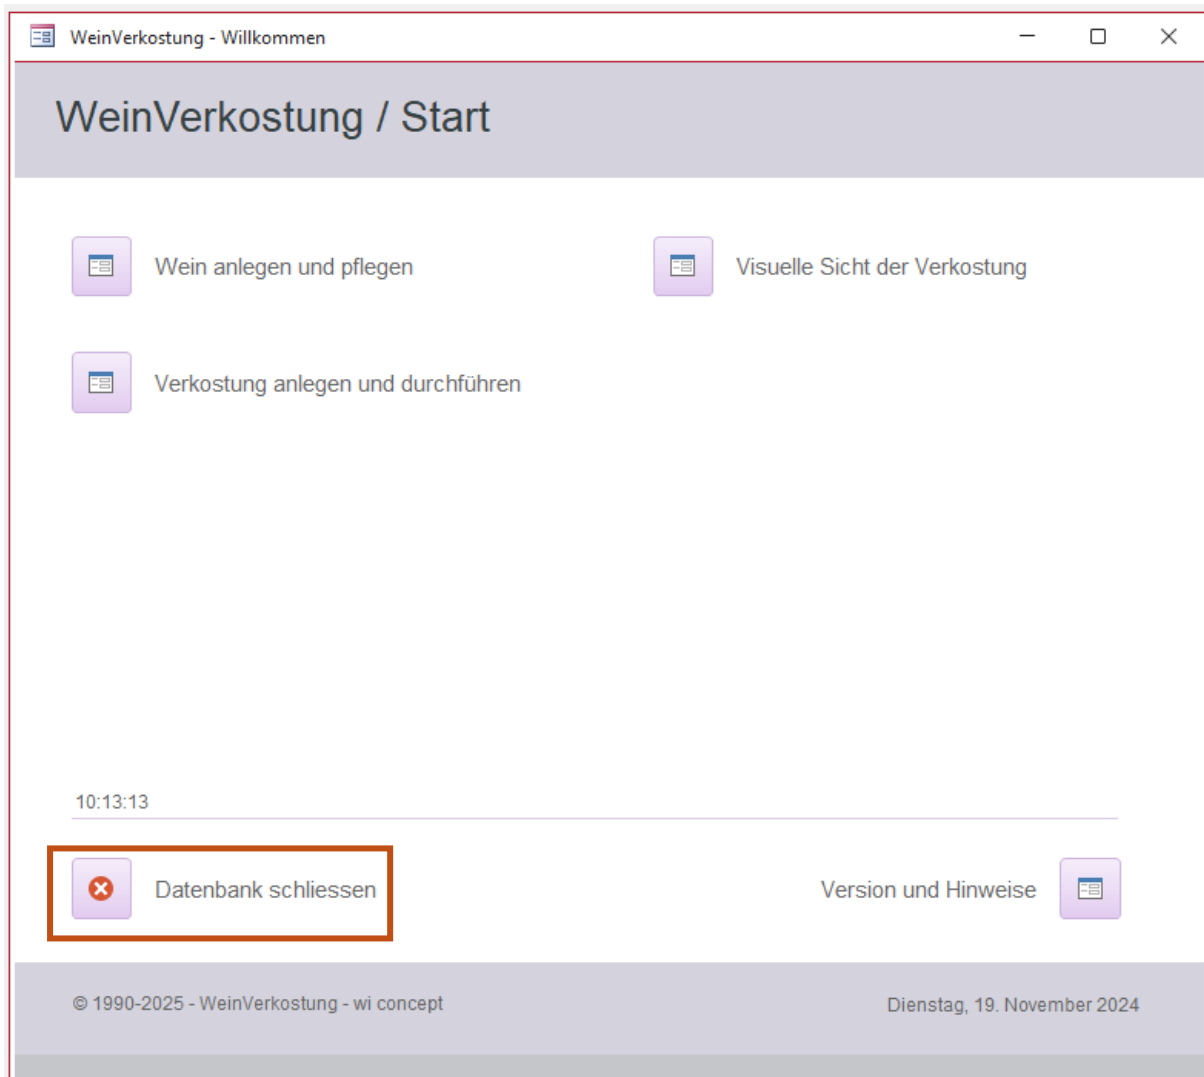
WeinVerkostung - Willkommen

WeinVerkostung / Start

Wein anlegen und pflegen

Visuelle Sicht der Verkostung

Verkostung anlegen und durchführen

10:13:13

Datenbank schliessen

Version und Hinweise

© 1990-2025 - WeinVerkostung - wi concept

Dienstag, 19. November 2024